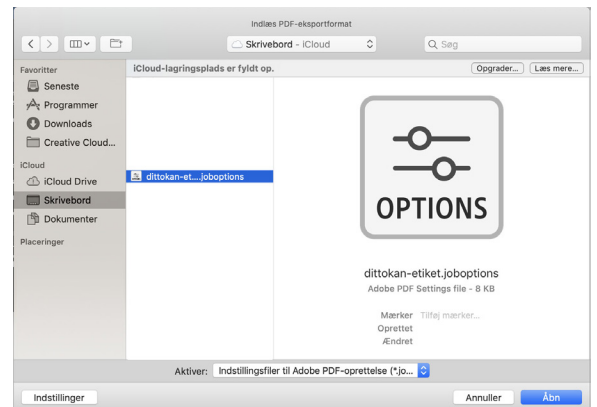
Indlæs PDF-eksportformat

Skrivebord - iCloud

Søg

Favoritter

Seneste

Programmer

Downloads

Creative Cloud...

iCloud

iCloud Drive

Skrivebord

Dokumenter

Placeringer

iCloud-lagringsplads er fyldt op.

Opgrader...

Læs mere...

dittokan-et....joboptions

OPTIONS

dittokan-etiket.joboptions

Adobe PDF Settings file - 8 KB

Mærker Tilføj mærker...

Oprettet

Ændret

Aktiver: Indstillingsfiler til Adobe PDF-oprettelse (*.jo...

Indstillinger

Annuller

Åbn